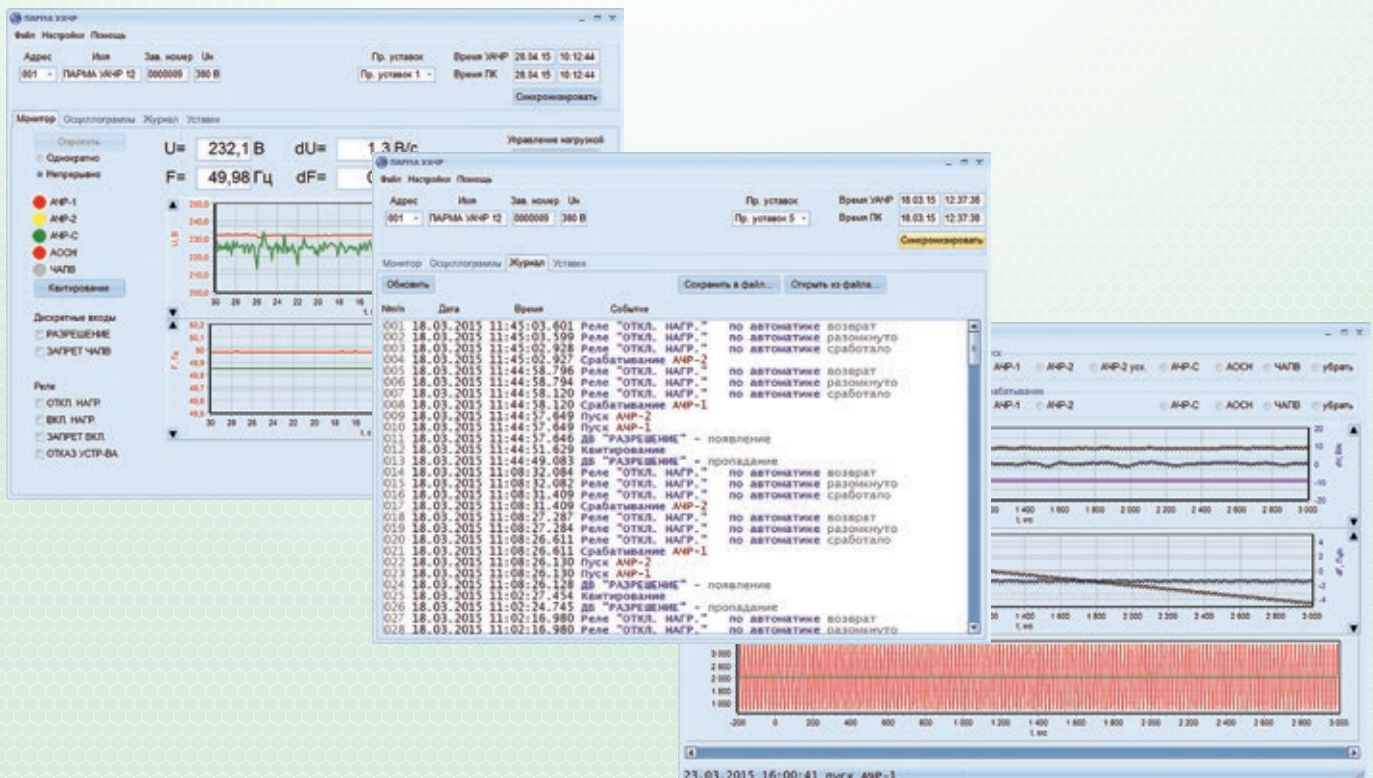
ПАРМА УАЧР
Файл Настройки Помощь
Адрес Имя Зав. номер Uн
001 ПАРМА УАЧР 12 0000009 380 В
Пр. уставок
Пр. уставок 1
Время УАЧР 28.04.15 10:12:44
Время ПК 28.04.15 10:12:44
Синхронизировать
Монитор Осциллограммы Журнал Уставки
Опросить
Однократно
Непрерывно
U= 232,1 В dU= 1,3 В/с
F= 49,98 Гц dF=
Управление нагрузкой
АЧР-1
АЧР-2
АЧР-С
АОСН
ЧАПВ
Квитирование
Дискретные входы
РАЗРЕШЕНИЕ
ЗАПРЕТ ЧАПВ
Реле
ОТКЛ. НАГР.
ВКЛ. НАГР.
ЗАПРЕТ ВКЛ.
ОТКАЗ УСТР-ВА

ПАРМА УАЧР
Файл Настройки Помощь
Адрес Имя Зав. номер Uн
001 ПАРМА УАЧР 12 0000009 380 В
Пр. уставок
Пр. уставок 5
Время УАЧР 18.03.15 12:37:38
Время ПК 18.03.15 12:37:38
Синхронизировать
Монитор Осциллограммы Журнал Уставки
Обновить
Сохранить в файл... Открыть из файла...
№п/п Дата Время Событие
001 18.03.2015 11:45:03.601 Реле "ОТКЛ. НАГР." по автоматике возврат
002 18.03.2015 11:45:03.599 Реле "ОТКЛ. НАГР." по автоматике разомкнуто
003 18.03.2015 11:45:02.928 Реле "ОТКЛ. НАГР." по автоматике сработало
004 18.03.2015 11:45:02.927 Срабатывание АЧР-2
005 18.03.2015 11:44:58.796 Реле "ОТКЛ. НАГР." по автоматике возврат
006 18.03.2015 11:44:58.794 Реле "ОТКЛ. НАГР." по автоматике разомкнуто
007 18.03.2015 11:44:58.120 Реле "ОТКЛ. НАГР." по автоматике сработало
008 18.03.2015 11:44:58.120 Срабатывание АЧР-1
009 18.03.2015 11:44:57.649 Пуск АЧР-2
010 18.03.2015 11:44:57.649 Пуск АЧР-1
011 18.03.2015 11:44:57.646 ДВ "РАЗРЕШЕНИЕ" - появление
012 18.03.2015 11:44:51.629 Квитирование
013 18.03.2015 11:44:49.083 ДВ "РАЗРЕШЕНИЕ" - пропадание
014 18.03.2015 11:08:32.084 Реле "ОТКЛ. НАГР." по автоматике возврат
015 18.03.2015 11:08:32.082 Реле "ОТКЛ. НАГР." по автоматике разомкнуто
016 18.03.2015 11:08:31.409 Реле "ОТКЛ. НАГР." по автоматике сработало
017 18.03.2015 11:08:31.409 Срабатывание АЧР-2
018 18.03.2015 11:08:27.287 Реле "ОТКЛ. НАГР." по автоматике возврат
019 18.03.2015 11:08:27.284 Реле "ОТКЛ. НАГР." по автоматике разомкнуто
020 18.03.2015 11:08:26.611 Реле "ОТКЛ. НАГР." по автоматике сработало
021 18.03.2015 11:08:26.611 Срабатывание АЧР-1
022 18.03.2015 11:08:26.130 Пуск АЧР-2
023 18.03.2015 11:08:26.130 Пуск АЧР-1
024 18.03.2015 11:08:26.128 ДВ "РАЗРЕШЕНИЕ" - появление
025 18.03.2015 11:02:27.454 Квитирование
026 18.03.2015 11:02:24.745 ДВ "РАЗРЕШЕНИЕ" - пропадание
027 18.03.2015 11:02:16.980 Реле "ОТКЛ. НАГР." по автоматике возврат
028 18.03.2015 11:02:16.980 Реле "ОТКЛ. НАГР." по автоматике разомкнуто

АЧР-1 АЧР-2 АЧР-2 уск. АЧР-С АОСН ЧАПВ убрать
АЧР-1 АЧР-2 АЧР-С АОСН ЧАПВ убрать
t, мс
23.03.2015 16:00:41 Пуск АЧР-1